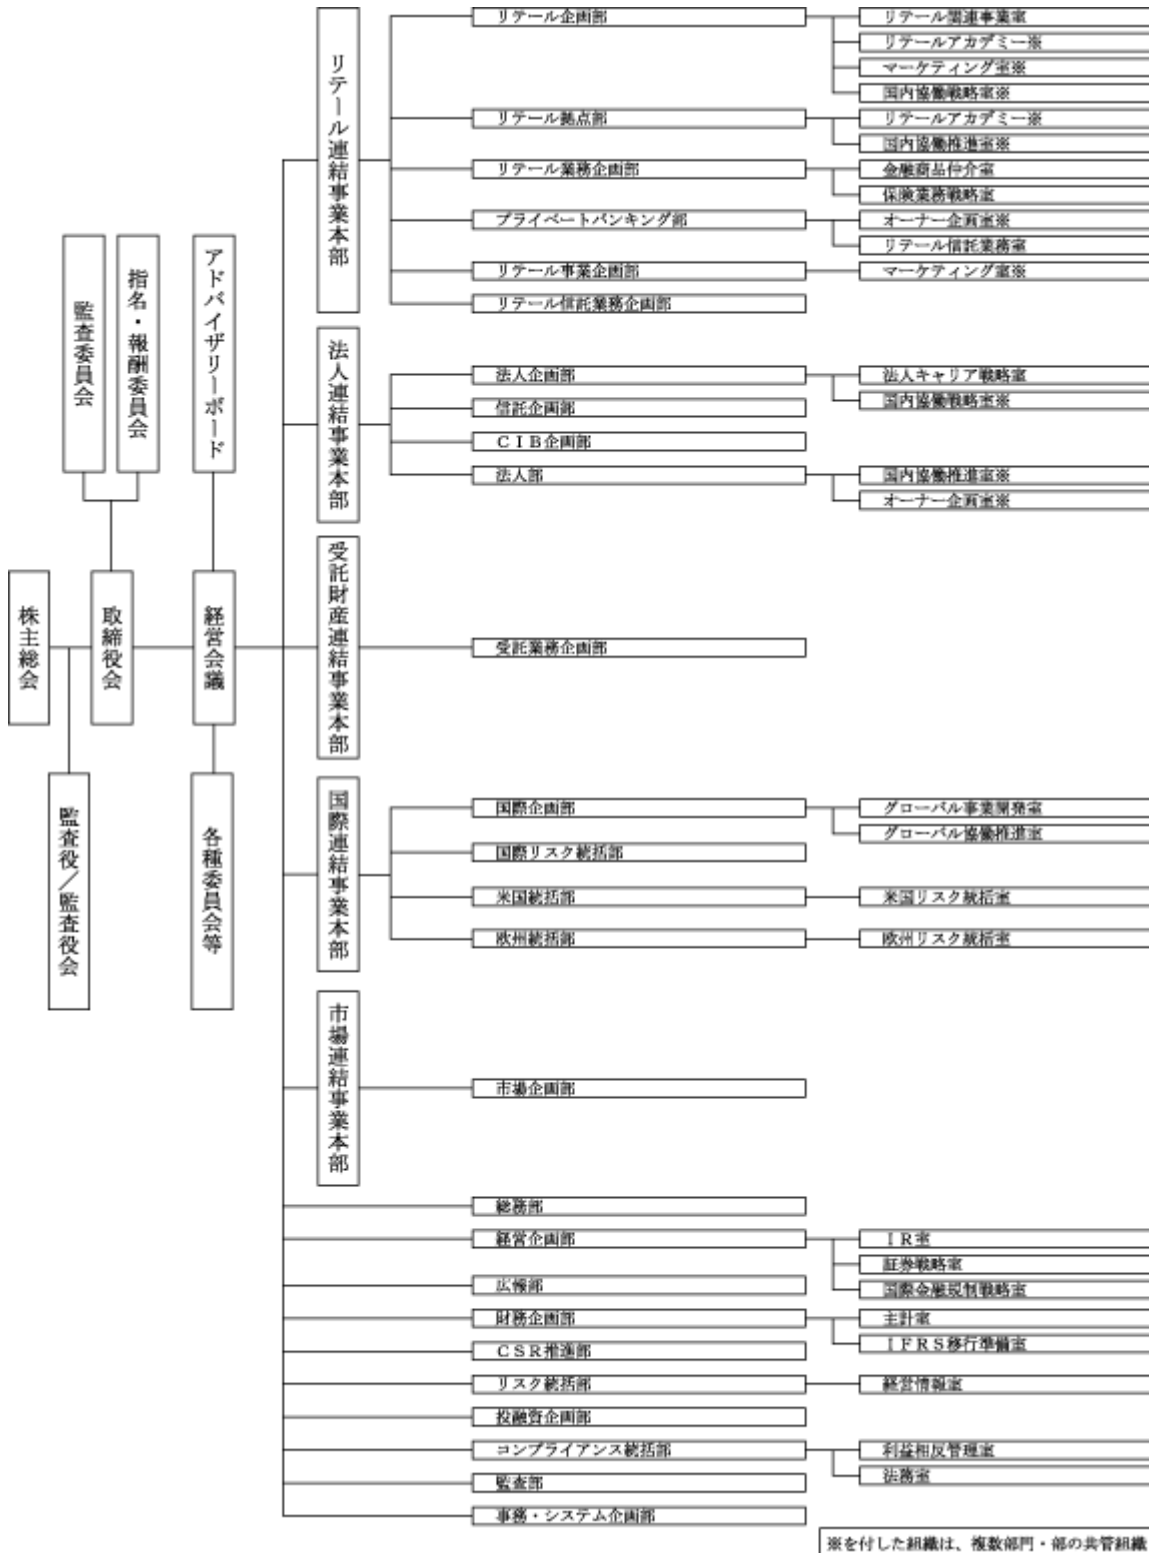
監査委員会

指名・報酬委員会

アドバイザリーボード

株主総会

取締役会

経営会議

監査役／監査役会

各種委員会等

リテール連結事業本部

リテール企画部
リテール関連事業室
リテールアカデミー※
マーケティング室※
国内協働戦略室※

リテール拠点部
リテールアカデミー※
国内協働推進室※

リテール業務企画部
金融商品仲介室
保険業務戦略室

プライベートバンキング部
オーナー企画室※
リテール信託業務室

リテール事業企画部
マーケティング室※

リテール信託業務企画部

法人連結事業本部

法人企画部
法人キャリア戦略室
国内協働戦略室※

信託企画部

ＣＩＢ企画部

法人部
国内協働推進室※
オーナー企画室※

受託財産連結事業本部

受託業務企画部

国際連結事業本部

国際企画部
グローバル事業開発室
グローバル協働推進室

国際リスク統括部

米国統括部
米国リスク統括室

欧州統括部
欧州リスク統括室

市場連結事業本部

市場企画部

総務部

経営企画部
ＩＲ室
証券戦略室
国際金融規制戦略室

広報部

財務企画部
主計室
ＩＦＲＳ移行準備室

ＣＳＲ推進部

リスク統括部
経営情報室

投融資企画部

コンプライアンス統括部
利益相反管理室
法務室

監査部

事務・システム企画部

※を付した組織は、複数部門・部の共管組織